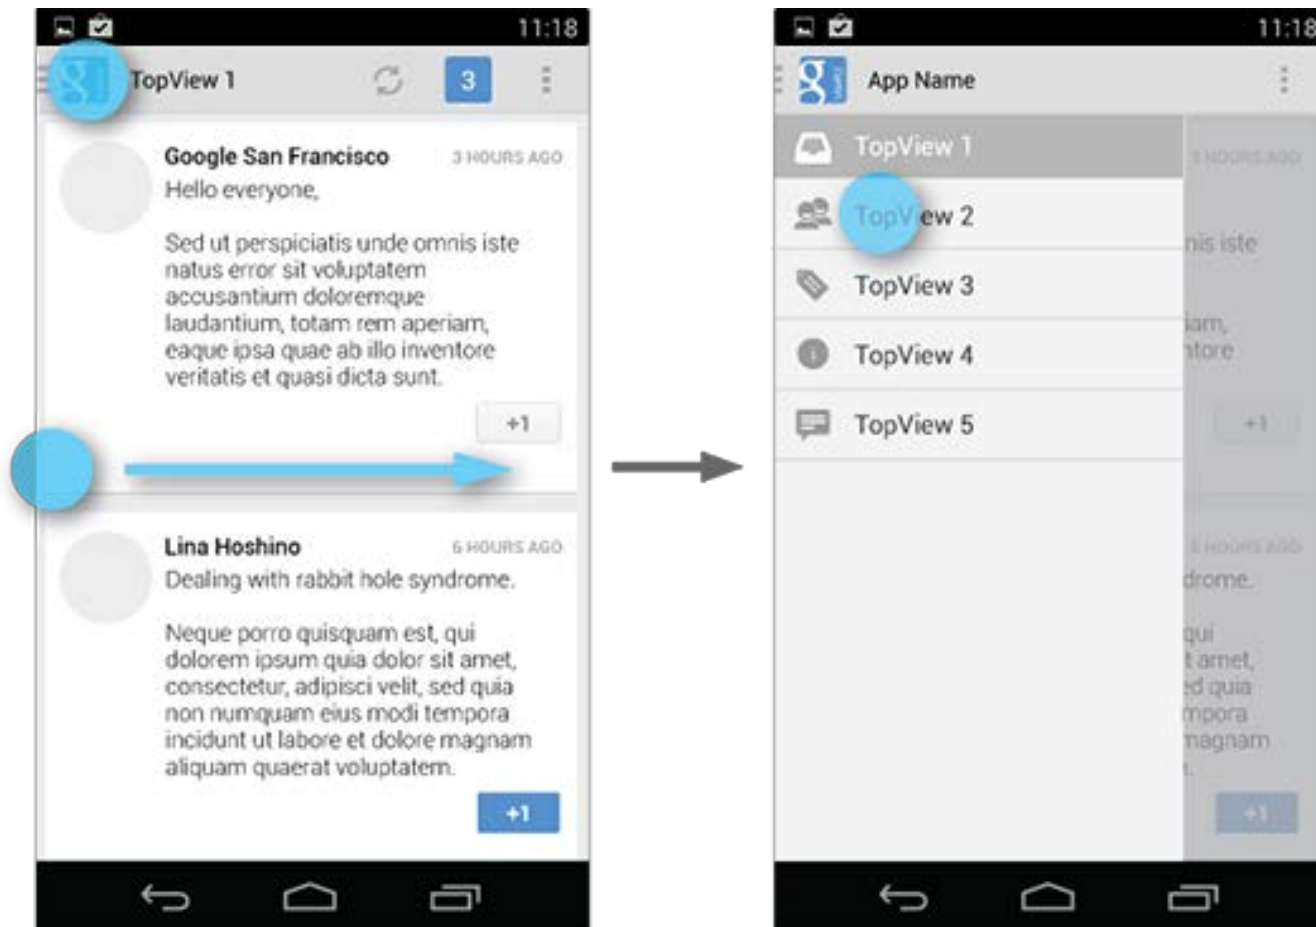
11:18

TopView 1

3

Google San Francisco
3 HOURS AGO
Hello everyone,

Sed ut perspiciatis unde omnis iste natus error sit voluptatem accusantium doloremque laudantium, totam rem aperiam, eaque ipsa quae ab illo inventore veritatis et quasi dicta sunt.

+1

Lina Hoshino
6 HOURS AGO
Dealing with rabbit hole syndrome.

Neque porro quisquam est, qui dolorem ipsum quia dolor sit amet, consectetur, adipisci velit, sed quia non numquam eius modi tempora incidunt ut labore et dolore magnam aliquam quaerat voluptatem.

+1

11:18

App Name

TopView 1
TopView 2
TopView 3
TopView 4
TopView 5

3 HOURS AGO
nis iste
iam,
ntore
+1
6 HOURS AGO
drome.
qui
t amet,
ed quia
mpora
magnam
+1